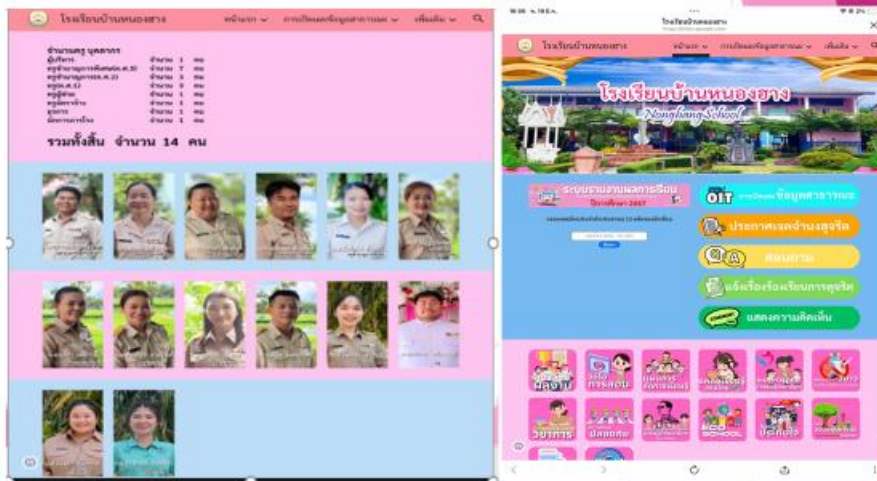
โรงเรียนบ้านหนองฮาง หน้าแรก การเปิดเผยข้อมูลสาธารณะ เพิ่มเติม

จำนวนครู บุคลากร
ผู้บริหาร จำนวน 1 คน
ครูชำนาญการพิเศษ(ค.ศ.3) จำนวน 7 คน
ครูชำนาญการ(ค.ศ.2) จำนวน 3 คน
ครู(ค.ศ.1) จำนวน 0 คน
ครูผู้ช่วย จำนวน 1 คน
ครูอัตราจ้าง จำนวน 1 คน
ธุรการ จำนวน 1 คน
นักการภารโรง จำนวน 1 คน

รวมทั้งสิ้น จำนวน 14 คน

โรงเรียนบ้านหนองฮาง

โรงเรียนบ้านหนองฮาง หน้าแรก การเปิดเผยข้อมูลสาธารณะ เพิ่มเติม

โรงเรียนบ้านหนองฮาง
Nonghang School

ระบบรายงานผลการเรียน ปีการศึกษา 2567

OIT การเปิดเผยข้อมูลสาธารณะ

ประกาศเจตจำนงสุจริต

ถามตอบ

แจ้งเรื่องร้องเรียนการทุจริต

แสดงความคิดเห็น

ผลงาน
การสอน
วิชาการ
ปลอดภัย
ECO SCHOOL
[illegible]